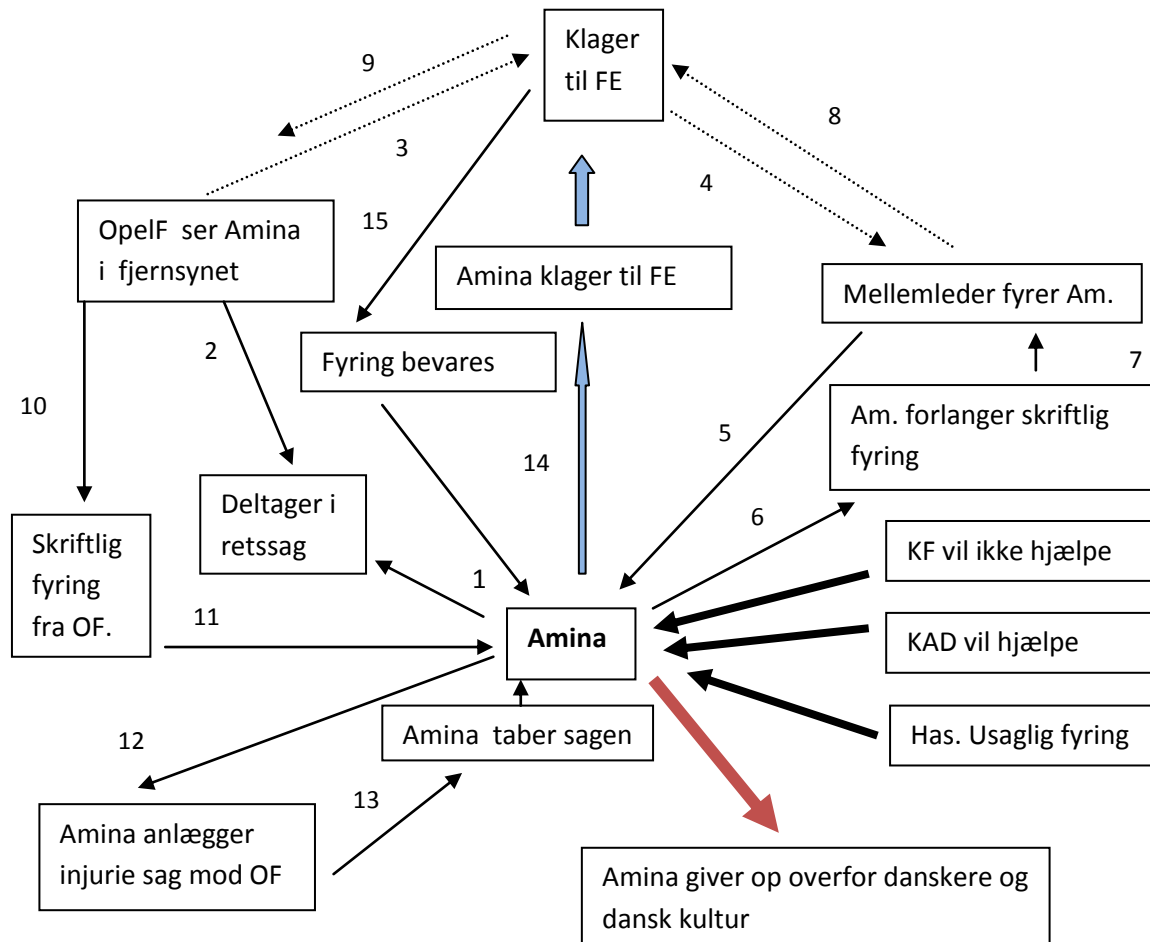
Klager til FE

9

3

8

4

15

OpelF ser Amina i fjernsynet

Amina klager til FE

Mellemleder fyrer Am.

2

Fyring bevares

7

10

Am. forlanger skriftlig fyring

5

14

Deltager i retssag

6

Skriftlig fyring fra OF.

KF vil ikke hjælpe

1

11

Amina

KAD vil hjælpe

Amina taber sagen

12

Has. Usaglig fyring

13

Amina anlægger injurie sag mod OF

Amina giver op overfor danskere og dansk kultur